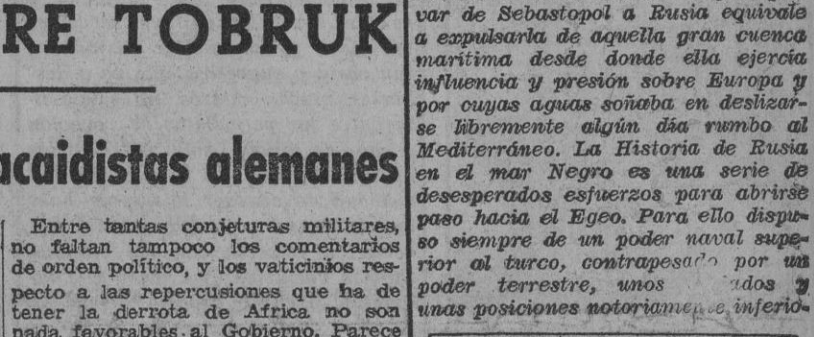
RE TOBRUK

acaidistas alemanes

Entre tantas conjeturas militares, no faltan tampoco los comentarios de orden político, y los vaticinios respecto a las repercusiones que ha de tener la derrota de Africa no son nada favorables al Gobierno. Parece

var de Sebastopol a Rusia equivale a expulsarla de aquella gran cuenca marítima desde donde ella ejercía influencia y presión sobre Europa y por cuyas aguas soñaba en deslizarse libremente algún día rumbo al Mediterráneo. La Historia de Rusia en el mar Negro es una serie de desesperados esfuerzos para abrirse paso hacia el Egeo. Para ello dispuso siempre de un poder naval superior al turco, contrapesado por un poder terrestre, unos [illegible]dos y unas posiciones notoriame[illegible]e inferio-